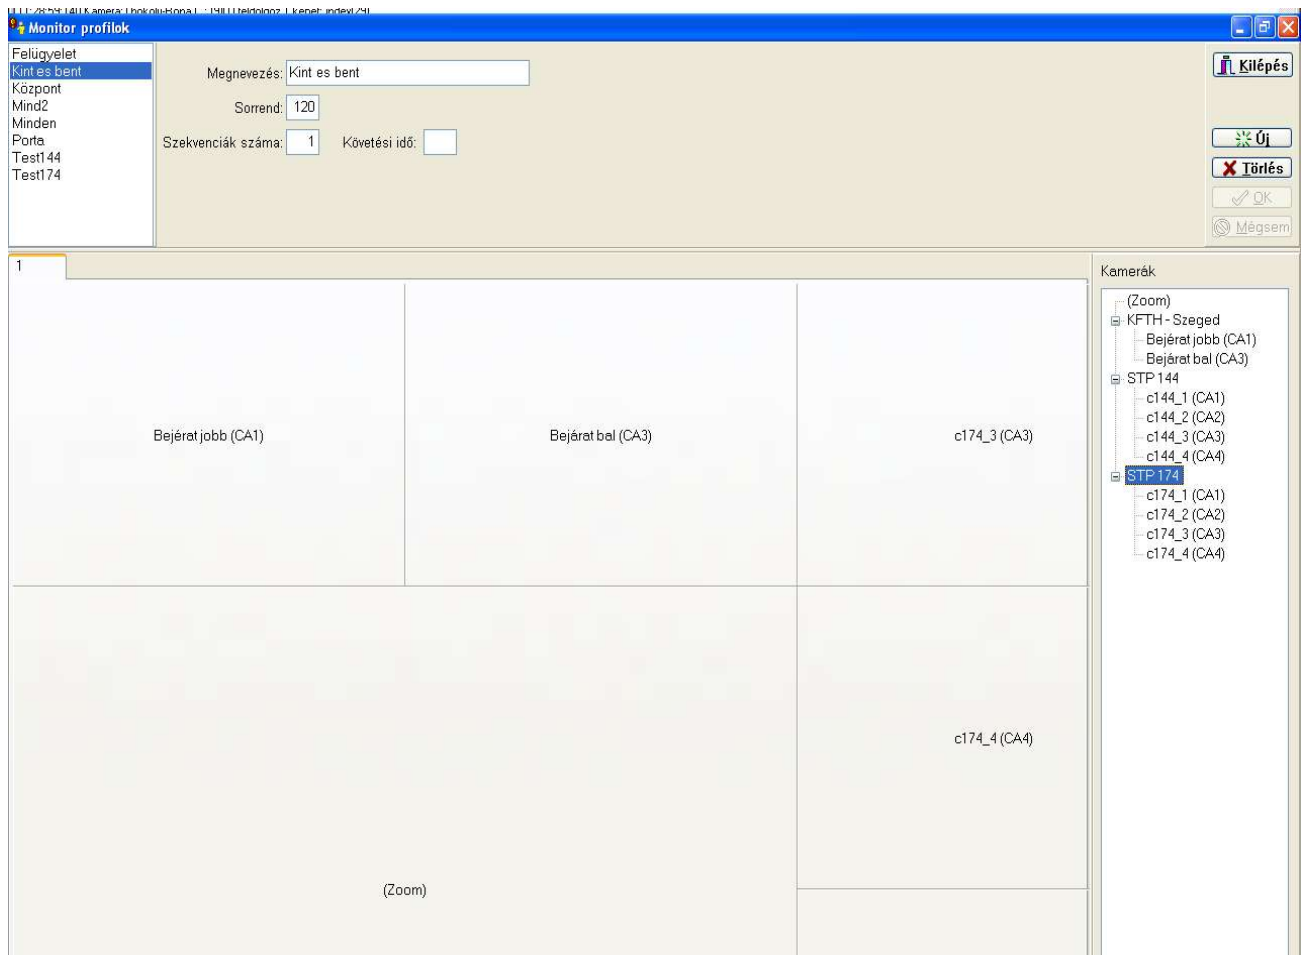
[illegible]

Monitor profilok

Felügyelet
Kint es bent
Központ
Mind2
Minden
Porta
Test144
Test174

Megnevezés: Kint es bent

Sorrend: 120

Szekvenciák száma: 1 Követési idő:

Kilépés

Új
Törlés
OK
Mégsem

1

Bejárat jobb (CA1)

Bejárat bal (CA3)

c174_3 (CA3)

c174_4 (CA4)

(Zoom)

Kamerák

(Zoom)
KFTH - Szeged
Bejárat jobb (CA1)
Bejárat bal (CA3)
STP 144
c144_1 (CA1)
c144_2 (CA2)
c144_3 (CA3)
c144_4 (CA4)
STP 174
c174_1 (CA1)
c174_2 (CA2)
c174_3 (CA3)
c174_4 (CA4)